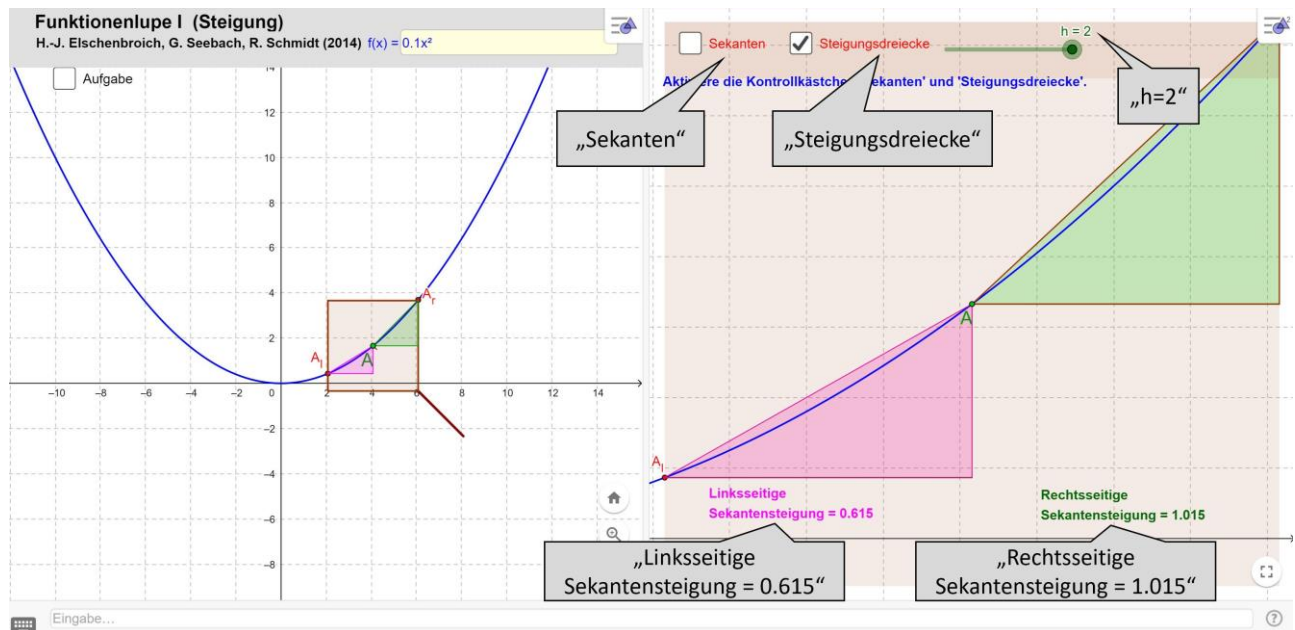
Funktionenlupe I (Steigung)
H.-J. Elschenbroich, G. Seebach, R. Schmidt (2014) f(x) = 0.1x²

Aufgabe

14
12
10
8
6
4
2
-2
-4
-6
-8

-10 -8 -6 -4 -2 0 2 4 6 8 10 12 14

$A_l$
A
$A_r$

Sekanten
Steigungsdreiecke
h = 2

Akti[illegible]re die Kontrollkästche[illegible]ekanten' und 'Steigungsdreiecke'.

„Sekanten“
„Steigungsdreiecke“
„h=2“

A
$A_l$

Linksseitige
Sekantensteigung = 0.615

Rechtsseitige
Sekantensteigung = 1.015

„Linksseitige Sekantensteigung = 0.615“
„Rechtsseitige Sekantensteigung = 1.015“

Eingabe...